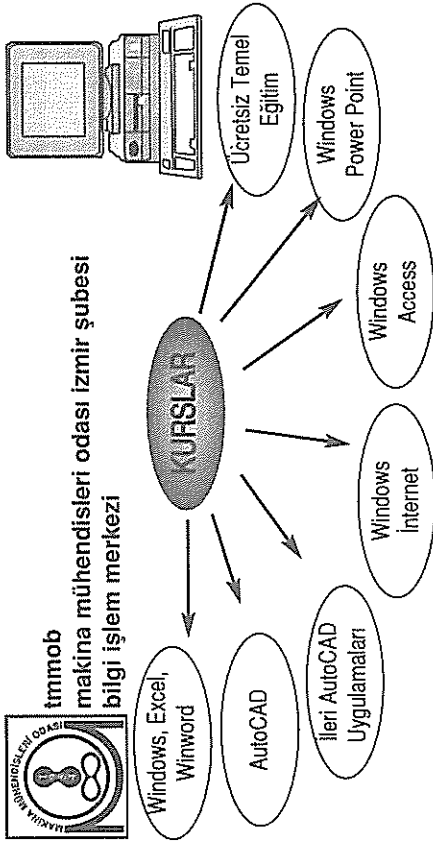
MAKİNA MÜHENDİSLERİ ODASI

tmmob
makina mühendisleri odası izmir şubesi
bilgi işlem merkezi

KURSLAR

Windows, Excel, Winword

AutoCAD

İleri AutoCAD Uygulamaları

Windows İnternet

Windows Access

Windows Power Point

Ücretsiz Temel Eğitim